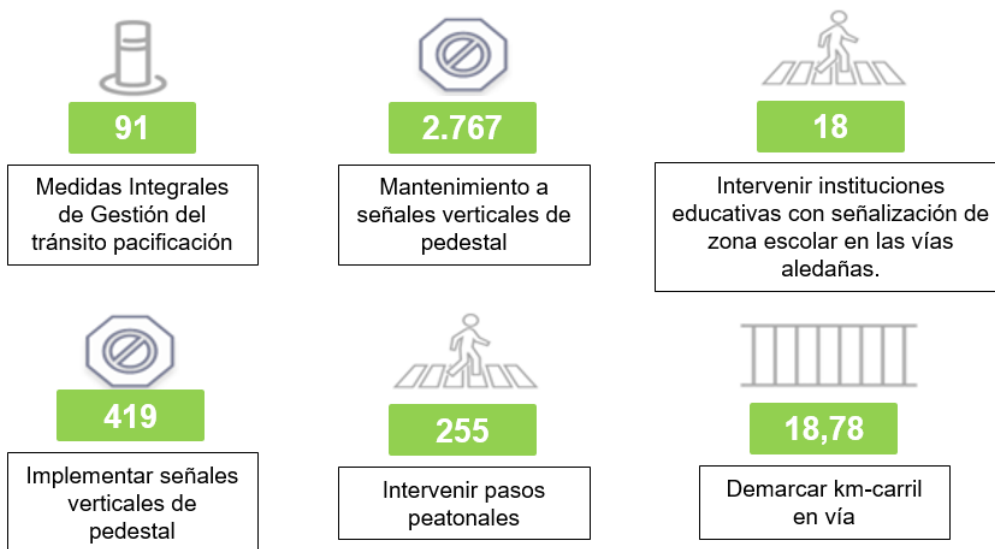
91

Medidas Integrales de Gestión del tránsito pacificación

2.767

Mantenimiento a señales verticales de pedestal

18

Intervenir instituciones educativas con señalización de zona escolar en las vías aledañas.

419

Implementar señales verticales de pedestal

255

Intervenir pasos peatonales

18,78

Demarcar km-carril en vía